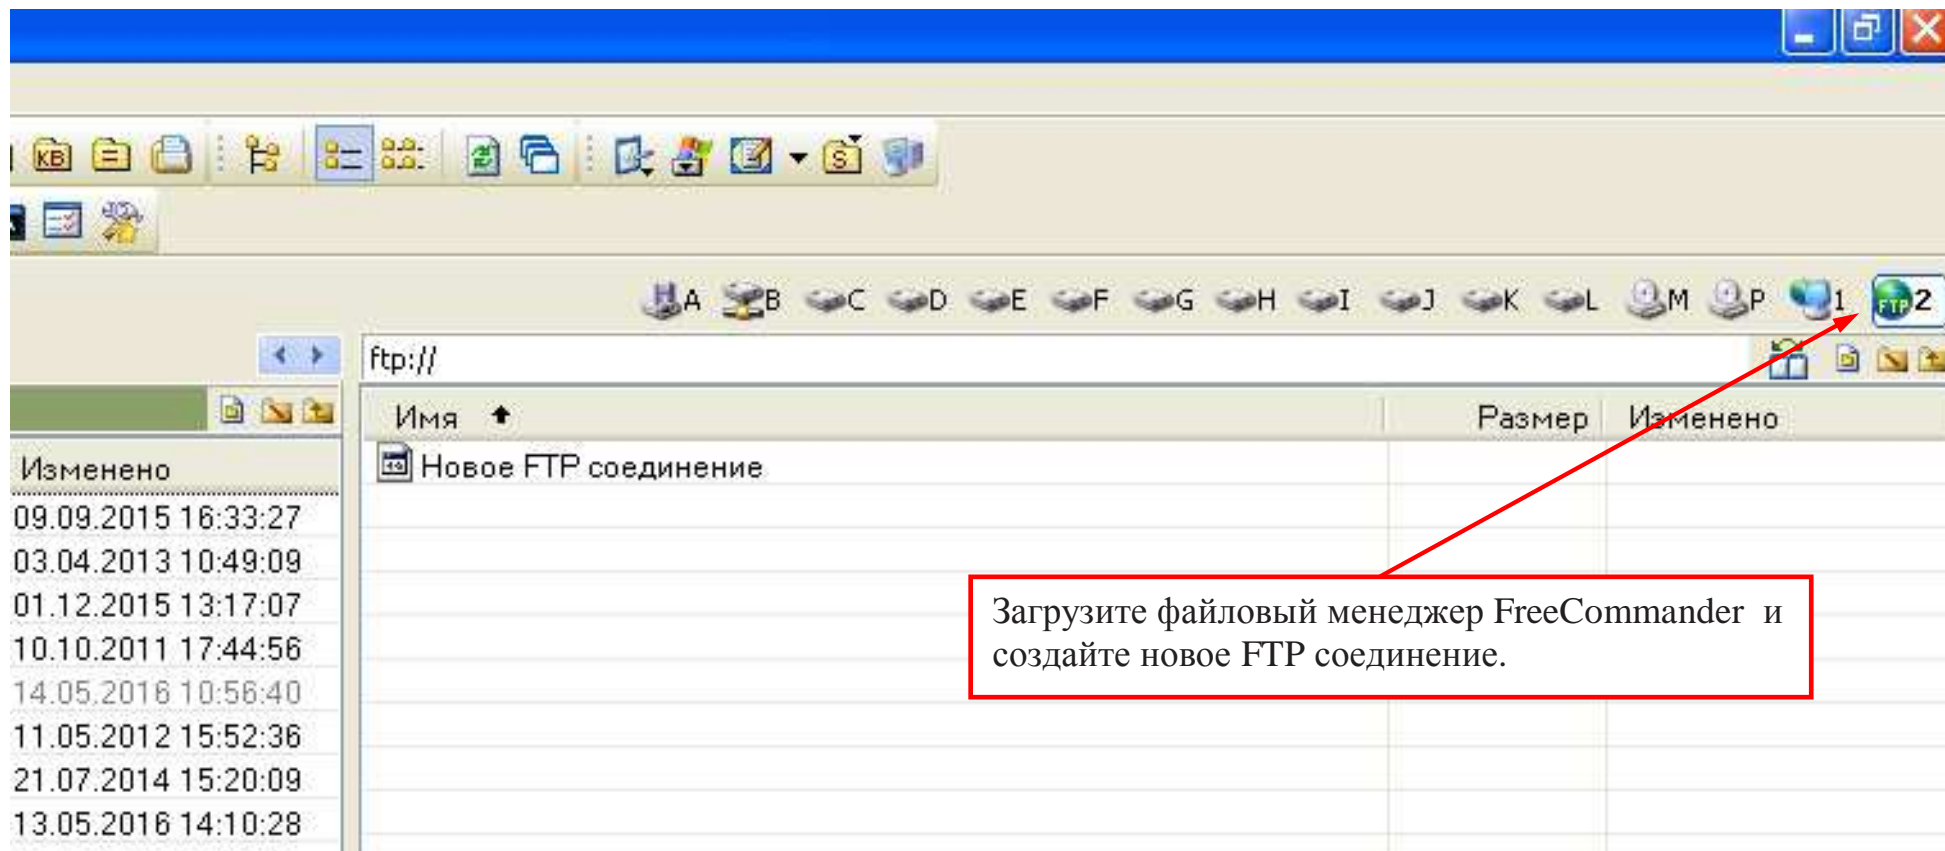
A B C D E F G H I J K L M P 1 2

ftp://

Имя Размер Изменено

Новое FTP соединение

Изменено
09.09.2015 16:33:27
03.04.2013 10:49:09
01.12.2015 13:17:07
10.10.2011 17:44:56
14.05.2016 10:56:40
11.05.2012 15:52:36
21.07.2014 15:20:09
13.05.2016 14:10:28

Загрузите файловый менеджер FreeCommander и создайте новое FTP соединение.